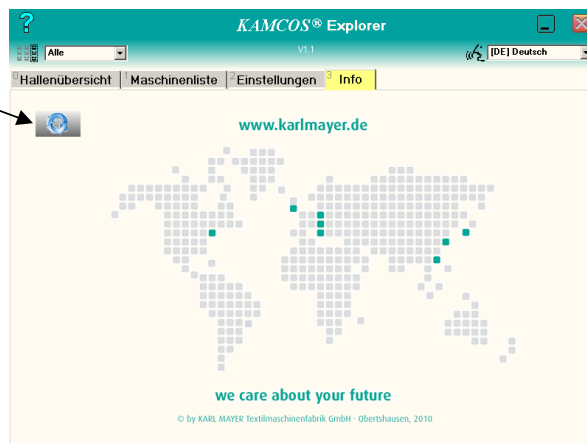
?
KAMCOS® Explorer
V1.1
Alle
[DE] Deutsch
0 Hallenübersicht | 1 Maschinenliste | 2 Einstellungen | 3 Info
www.karlmayer.de
we care about your future
© by KARL MAYER Textilmaschinenfabrik GmbH · Obertshausen, 2010